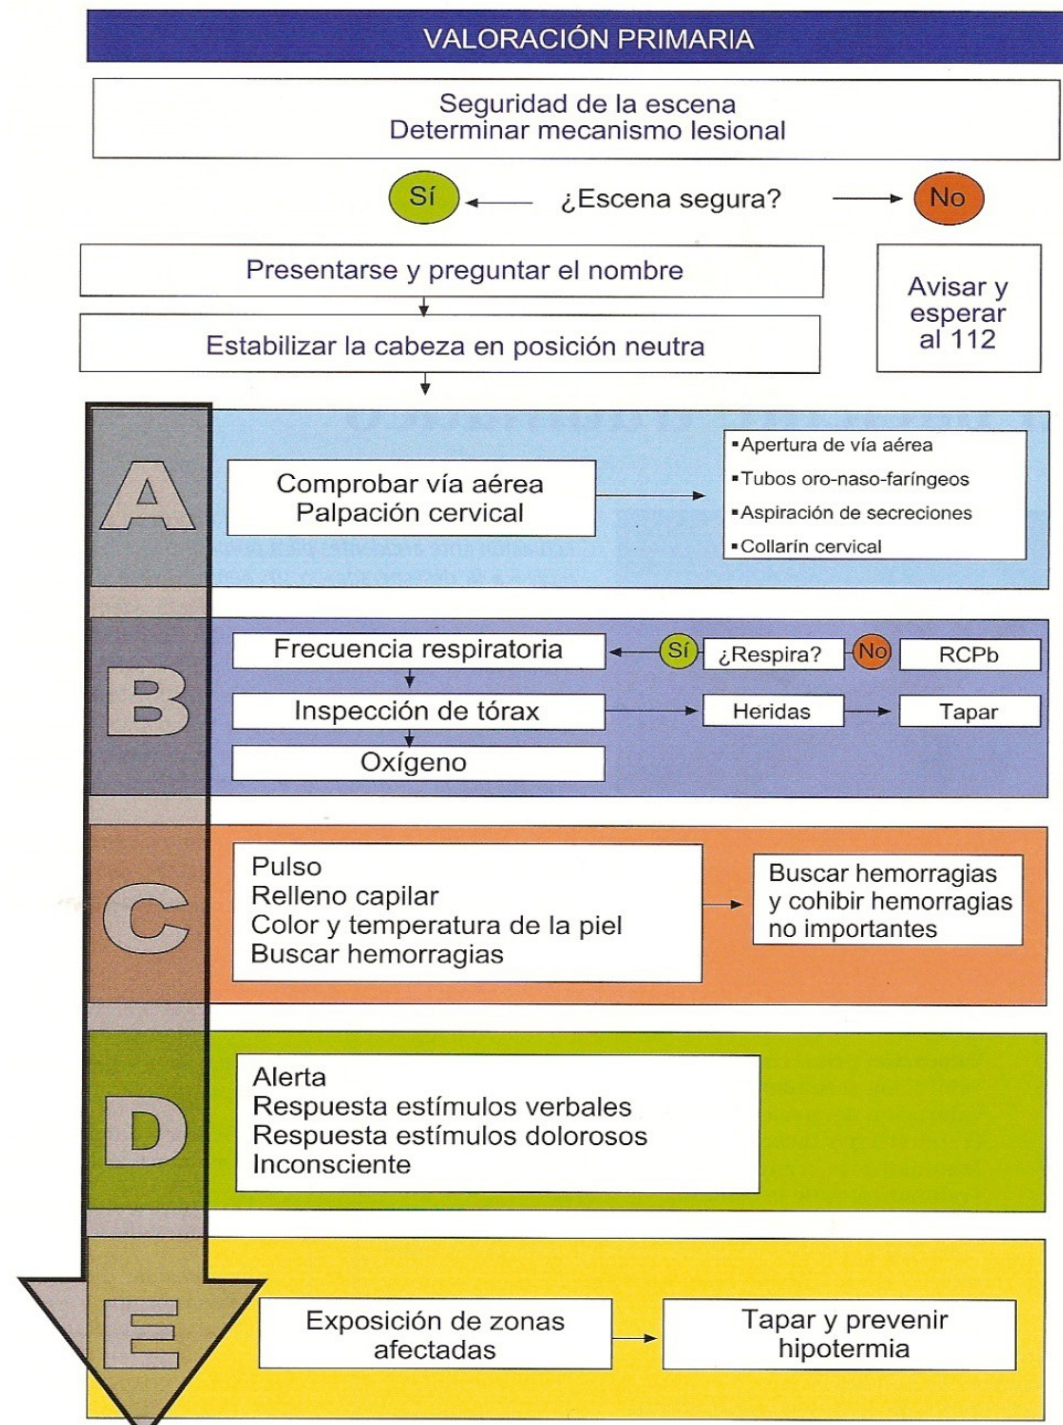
VALORACIÓN PRIMARIA

Seguridad de la escena
Determinar mecanismo lesional

Sí ¿Escena segura? No

Presentarse y preguntar el nombre

Estabilizar la cabeza en posición neutra

Avisar y esperar al 112

A

Comprobar vía aérea
Palpación cervical

▪Apertura de vía aérea
▪Tubos oro-naso-faríngeos
▪Aspiración de secreciones
▪Collarín cervical

B

Frecuencia respiratoria

Sí ¿Respira? No RCPb

Inspección de tórax

Heridas Tapar

Oxígeno

C

Pulso
Relleno capilar
Color y temperatura de la piel
Buscar hemorragias

Buscar hemorragias y cohibir hemorragias no importantes

D

Alerta
Respuesta estímulos verbales
Respuesta estímulos dolorosos
Inconsciente

E

Exposición de zonas afectadas

Tapar y prevenir hipotermia